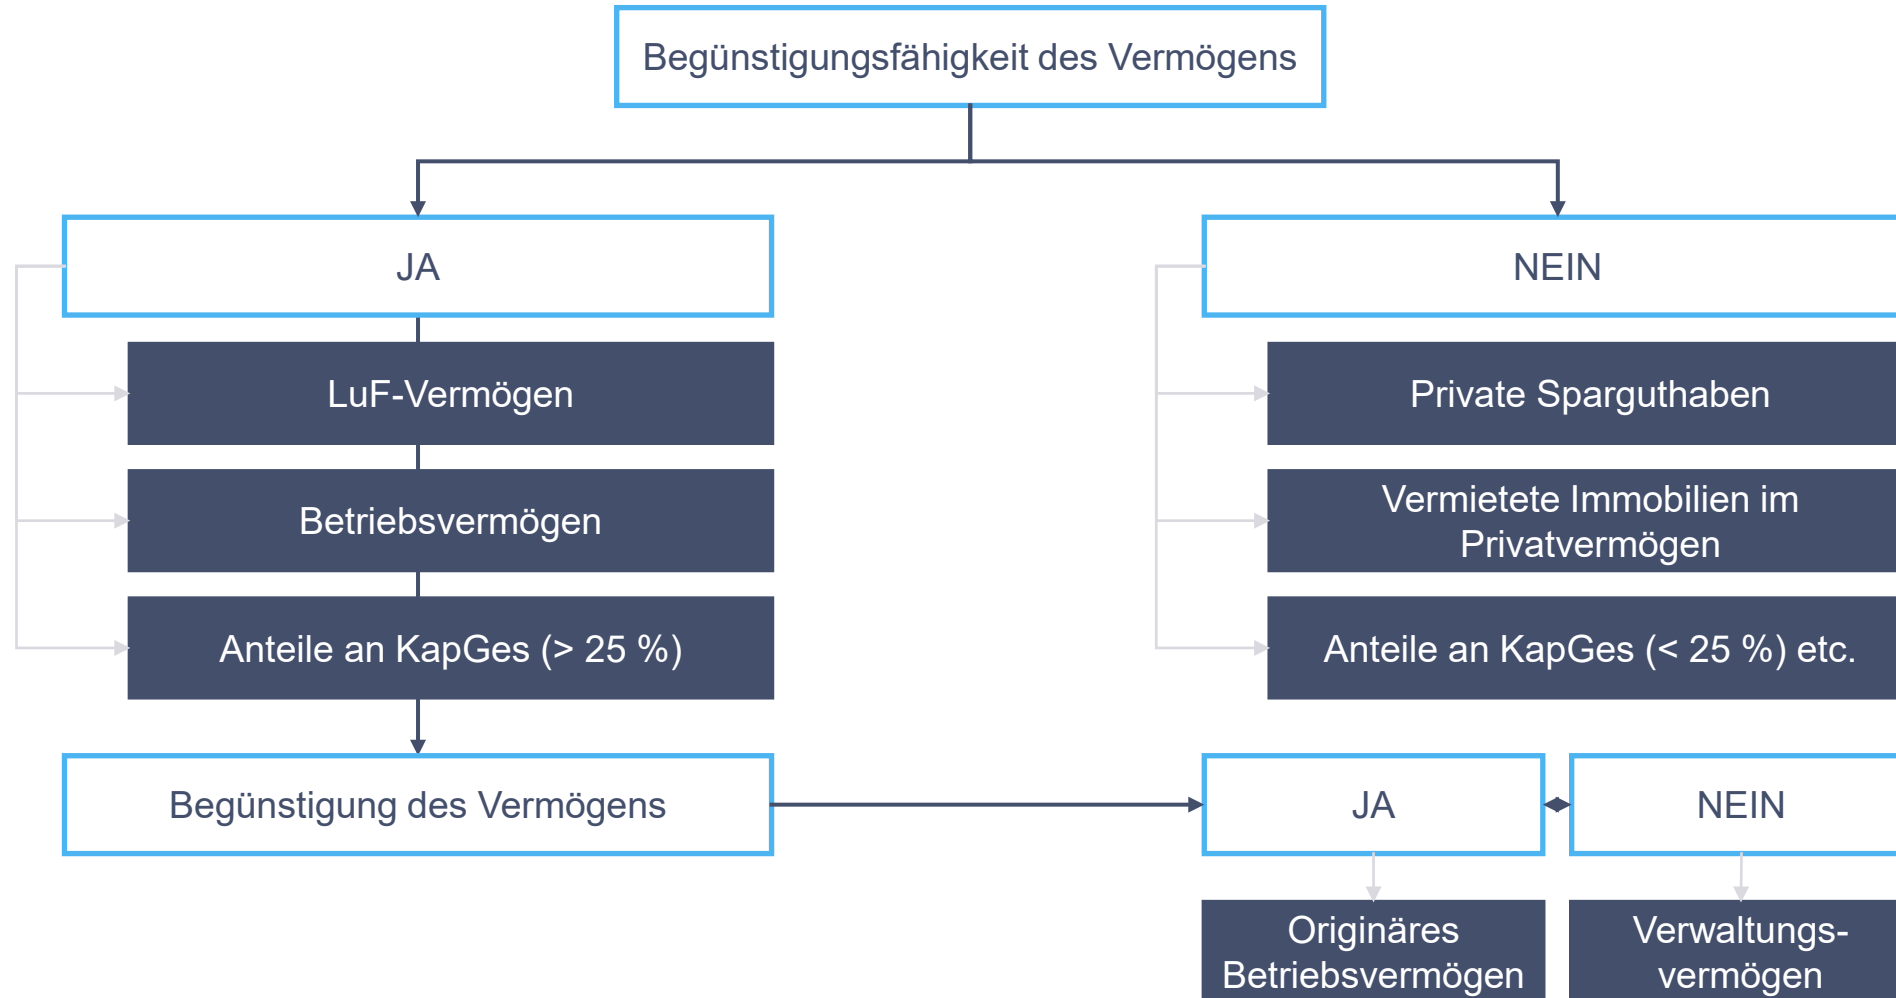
Begünstigungsfähigkeit des Vermögens

JA

LuF-Vermögen

Betriebsvermögen

Anteile an KapGes (> 25 %)

NEIN

Private Sparguthaben

Vermietete Immobilien im Privatvermögen

Anteile an KapGes (< 25 %) etc.

Begünstigung des Vermögens

JA

NEIN

Originäres Betriebsvermögen

Verwaltungs-vermögen